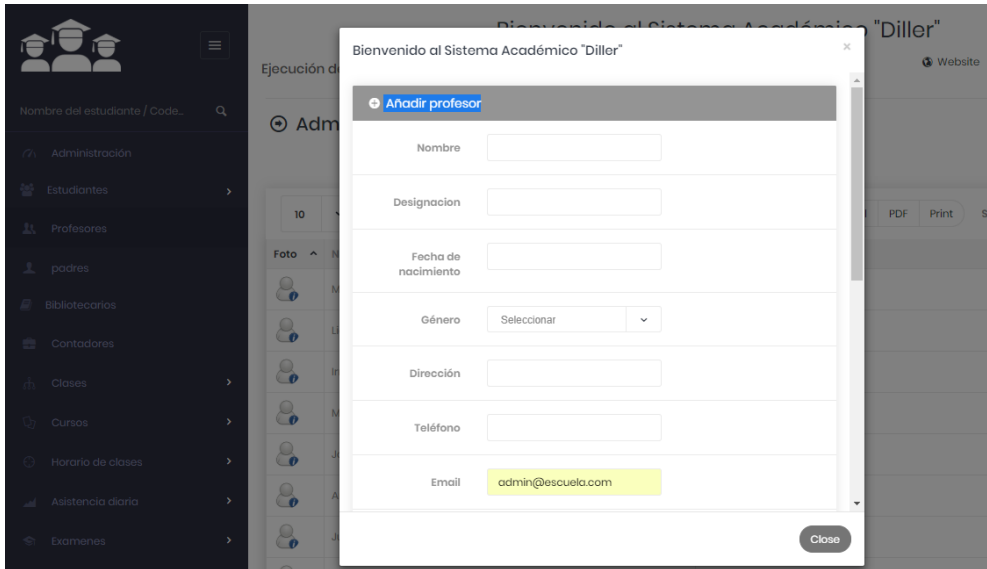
Bienvenido al Sistema Académico "Diller"

Website

Ejecución d

Nombre del estudiante / Code...

Administración

Estudiantes

Profesores

padres

Bibliotecarios

Contadores

Clases

Cursos

Horario de clases

Asistencia diaria

Examenes

Adm

10

PDF Print

Foto

Bienvenido al Sistema Académico "Diller"

×

Añadir profesor

Nombre

Designacion

Fecha de nacimiento

Género Seleccionar

Dirección

Teléfono

Email admin@escuela.com

Close